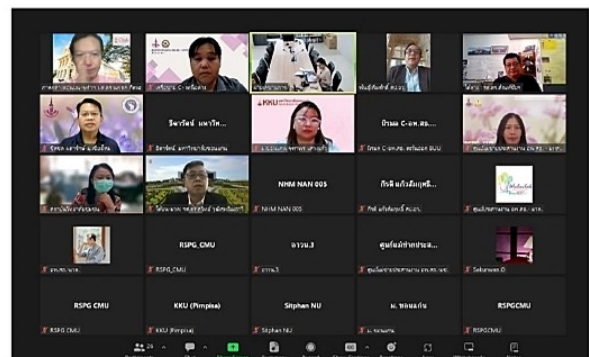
KKU
วีระวัฒน์ มหาวิท...
NHM NAN 005
กัณฑ์ แก้วลังฤทธิ์...
บัวผล C-อพ.สธ....
NHM NAN 005
RSPG_CMU
RSPG CMU
ดาวน.3
ศูนย์แม่ข่ายประสาน...
Sekurawe.D
RSPG CMU
RSPG CMU
KKU (Pimpisa)
KKU (Pimpisa)
Sitphan NU
Sitphan NU
ม. ทองแก่น
RSPGCMU
RSPGCMU